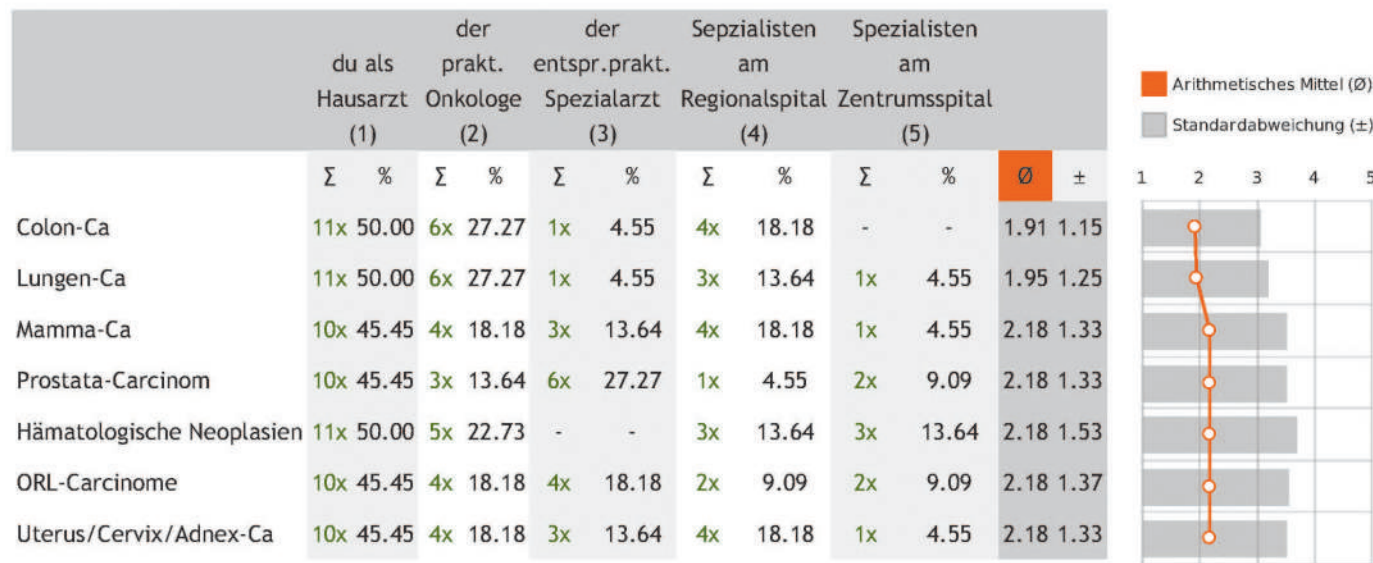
|  | du als Hausarzt (1) |  | der prakt. Onkologe (2) |  | der entspr.prakt. Spezialarzt (3) |  | Sepzialisten am Regionalspital (4) |  | Spezialisten am Zentrumsspital (5) |  |  |  |
|---|---|---|---|---|---|---|---|---|---|---|---|---|
|  | Σ | % | Σ | % | Σ | % | Σ | % | Σ | % | Ø | ± |
| Colon-Ca | 11x | 50.00 | 6x | 27.27 | 1x | 4.55 | 4x | 18.18 | - | - | 1.91 | 1.15 |
| Lungen-Ca | 11x | 50.00 | 6x | 27.27 | 1x | 4.55 | 3x | 13.64 | 1x | 4.55 | 1.95 | 1.25 |
| Mamma-Ca | 10x | 45.45 | 4x | 18.18 | 3x | 13.64 | 4x | 18.18 | 1x | 4.55 | 2.18 | 1.33 |
| Prostata-Carcinom | 10x | 45.45 | 3x | 13.64 | 6x | 27.27 | 1x | 4.55 | 2x | 9.09 | 2.18 | 1.33 |
| Hämatologische Neoplasien | 11x | 50.00 | 5x | 22.73 | - | - | 3x | 13.64 | 3x | 13.64 | 2.18 | 1.53 |
| ORL-Carcinome | 10x | 45.45 | 4x | 18.18 | 4x | 18.18 | 2x | 9.09 | 2x | 9.09 | 2.18 | 1.37 |
| Uterus/Cervix/Adnex-Ca | 10x | 45.45 | 4x | 18.18 | 3x | 13.64 | 4x | 18.18 | 1x | 4.55 | 2.18 | 1.33 |

Arithmetisches Mittel (Ø)
Standardabweichung (±)

1 2 3 4 5